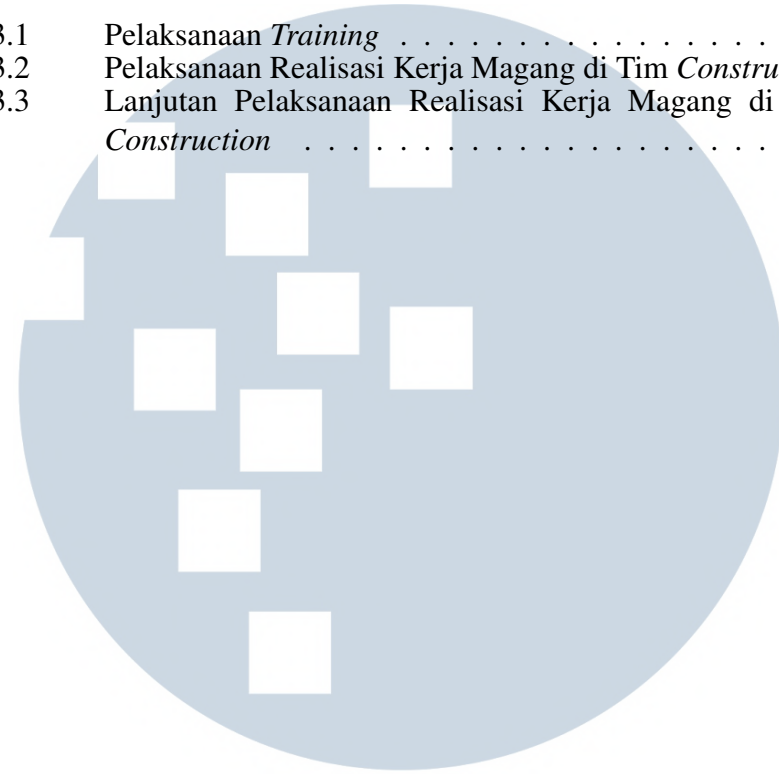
3.1 Pelaksanaan *Training* . . . . . . . . . . . . . .
3.2 Pelaksanaan Realisasi Kerja Magang di Tim *Constru*
3.3 Lanjutan Pelaksanaan Realisasi Kerja Magang di *Construction* . . . . . . . . . . . . . . . . . . . .